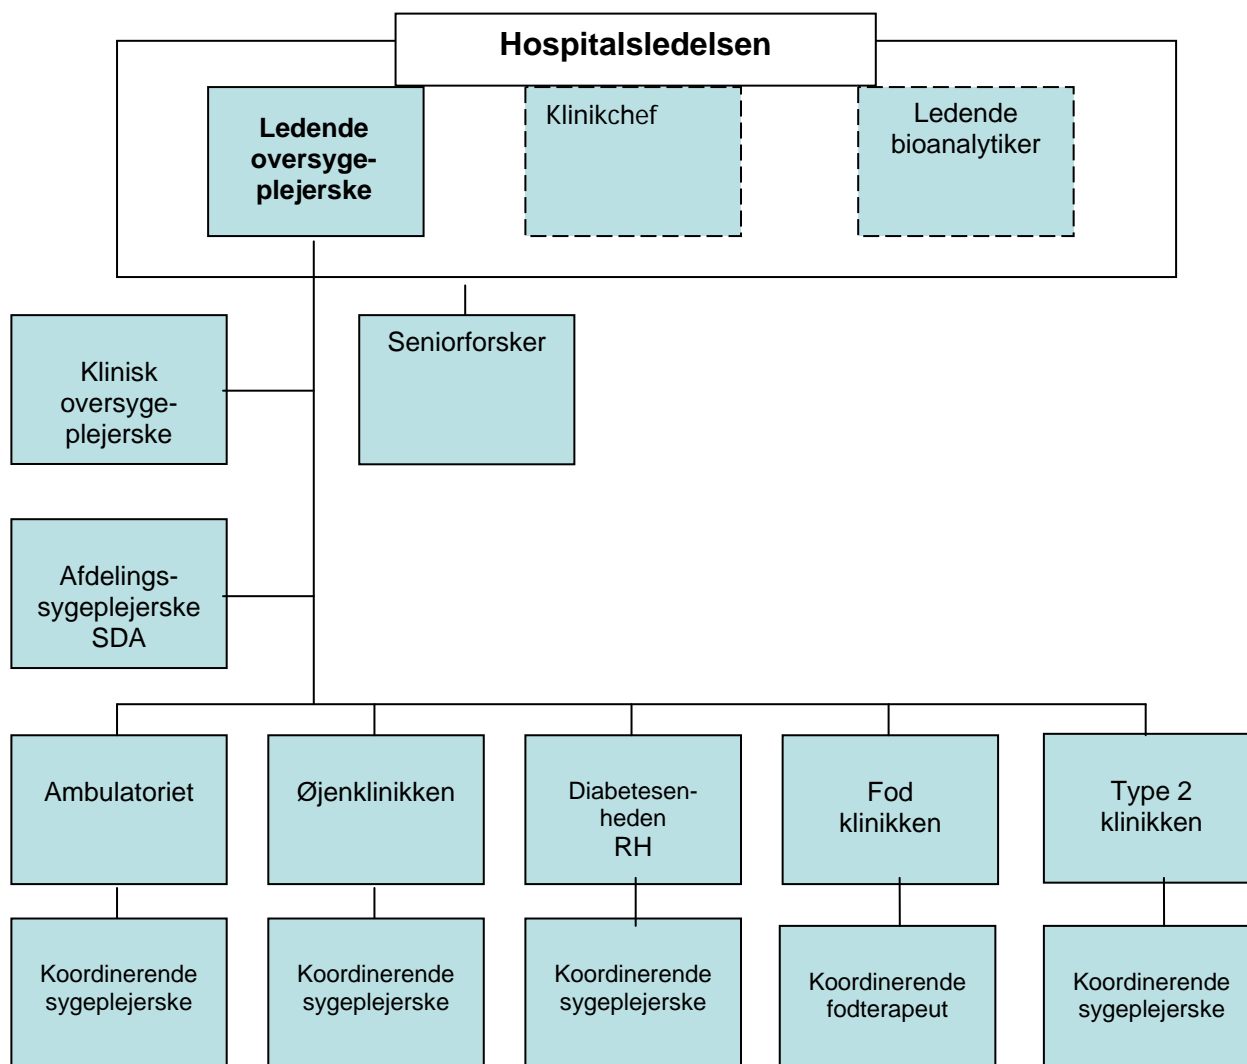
Hospitalsledelsen

Ledende oversygeplejerske

Klinikchef

Ledende bioanalytiker

Klinisk oversygeplejerske

Seniorforsker

Afdelingssygeplejerske SDA

Ambulatoriet

Øjenklinikken

Diabetesenheden RH

Fod klinikken

Type 2 klinikken

Koordinerende sygeplejerske

Koordinerende sygeplejerske

Koordinerende sygeplejerske

Koordinerende fodterapeut

Koordinerende sygeplejerske